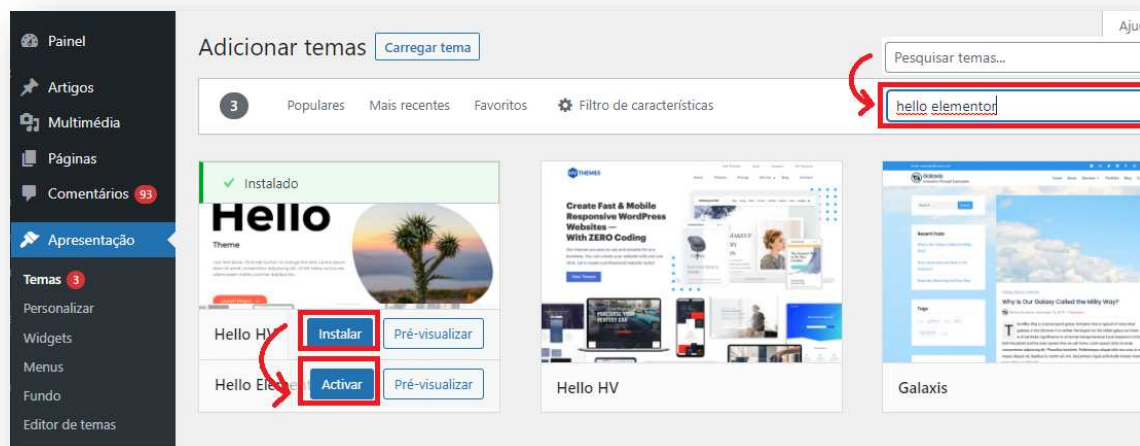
Painel
Artigos
Multimédia
Páginas
Comentários 93
Apresentação
Temas 3
Personalizar
Widgets
Menus
Fundo
Editor de temas

Adicionar temas Carregar tema

Aju

Pesquisar temas...

3 Populares Mais recentes Favoritos Filtro de características

hello elementor

Instalado

Hello
Theme

Hello HV Instalar Pré-visualizar

Hello Elem Activar Pré-visualizar

THEMES
Create Fast & Mobile Responsive WordPress Websites — With ZERO Coding

Hello HV

Galaxis

Why Is Our Galaxy Called the Milky Way?

Galaxis